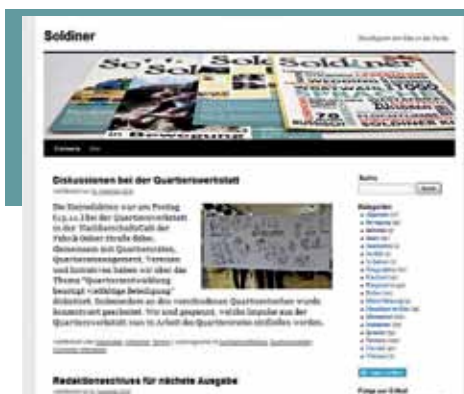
Soldiner

Diskussionen bei der Quartierswerkstatt

Die Stadtteilzeitung war am Freitag 13.11. 19 Uhr der Quartierswerkstatt in der Nachbarschaftshalle der Fabrik Osloer Straße dabei. Gemeinsam mit Quartiersräten, Quartiersmanagement, Vereinen und Initiativen haben wir über das Thema "Quartiersentwicklung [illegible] Beteiligung" diskutiert. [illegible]

Redaktionsschluss für nächste Ausgabe

Suche

Kategorien